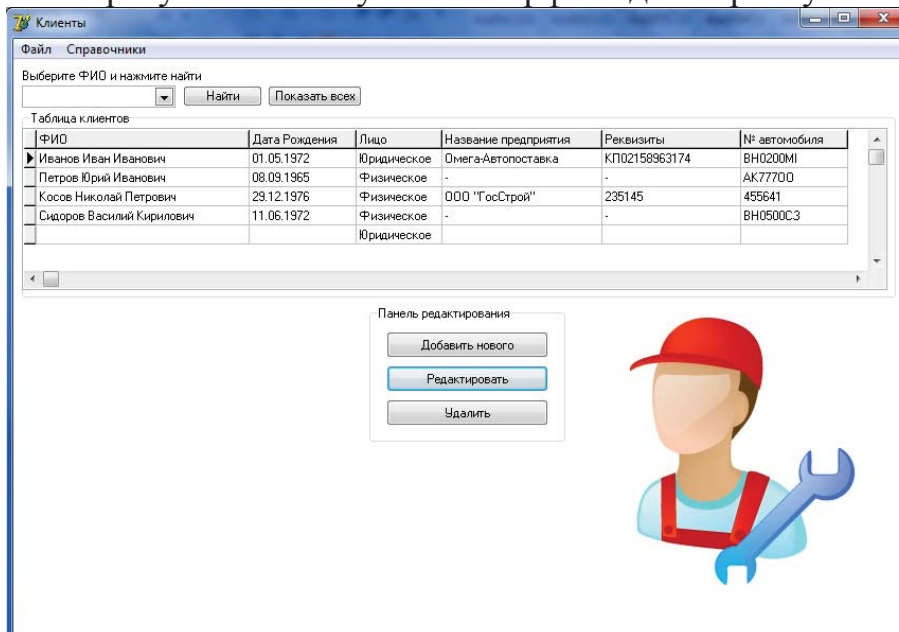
Клиенты

Файл Справочники

Выберите ФИО и нажмите найти

Найти Показать всех

Таблица клиентов

| ФИО | Дата Рождения | Лицо | Название предприятия | Реквизиты | № автомобиля |
|---|---|---|---|---|---|
| Иванов Иван Иванович | 01.05.1972 | Юридическое | Омега-Автопоставка | КП02158963174 | ВН0200МI |
| Петров Юрий Иванович | 08.09.1965 | Физическое | - | - | АК77700 |
| Косов Николай Петрович | 29.12.1976 | Физическое | ООО "ГосСтрой" | 235145 | 455641 |
| Сидоров Василий Кирилович | 11.06.1972 | Физическое | - | - | ВН0500С3 |
| | | Юридическое | | | |

Панель редактирования

Добавить нового

Редактировать

Удалить